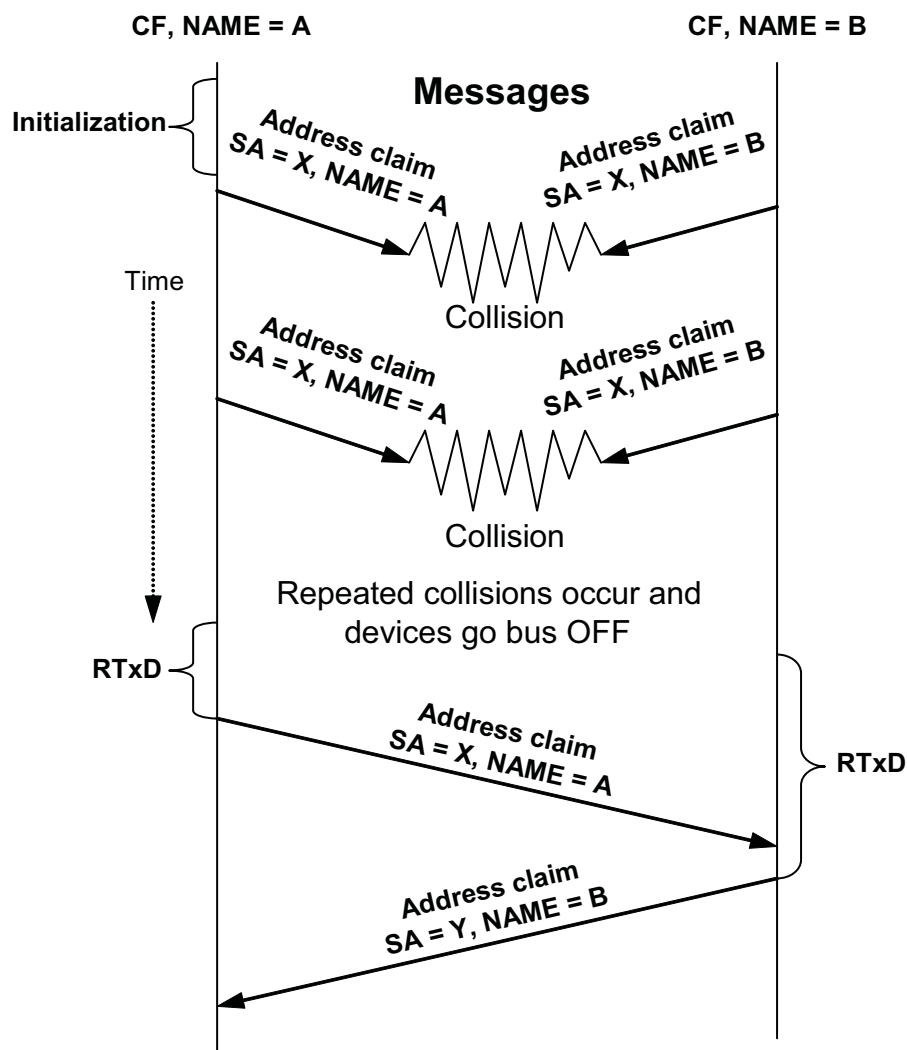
CF, NAME = A

CF, NAME = B

Messages

Initialization

Address claim
SA = X, NAME = A

Address claim
SA = X, NAME = B

Time

Collision

Address claim
SA = X, NAME = A

Address claim
SA = X, NAME = B

Collision

Repeated collisions occur and devices go bus OFF

RTxD

Address claim
SA = X, NAME = A

RTxD

Address claim
SA = Y, NAME = B